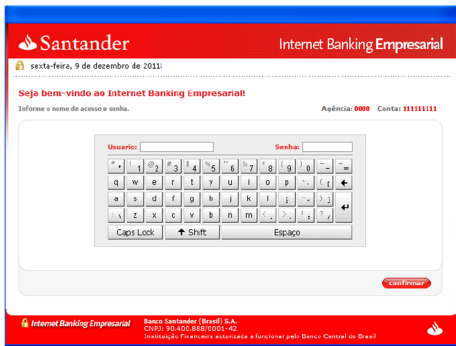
Santander

Internet Banking Empresarial

sexta-feira, 9 de dezembro de 2011

Seja bem-vindo ao Internet Banking Empresarial!

Informe o nome de acesso e senha.

Agência: 0000 Conta: 111111111

Usuario:

Senha:

| " ' | ! 1 | @ 2 | # 3 | $ 4 | % 5 | ¨ 6 | & 7 | * 8 | ( 9 | ) 0 | _ - | + = |
|---|---|---|---|---|---|---|---|---|---|---|---|---|
| q | w | e | r | t | y | u | i | o | p | ` ´ | { [ | ← |
| a | s | d | f | g | h | j | k | l | ç | ^ ~ | } ] | |
| \| \ | z | x | c | v | b | n | m | < , | > . | : ; | ? / | ↵ |

Caps Lock | ↑ Shift | Espaço

Confirmar

Internet Banking Empresarial

Banco Santander (Brasil) S.A.
CNPJ: 90.400.888/0001-42
Instituição Financeira autorizada a funcionar pelo Banco Central do Brasil